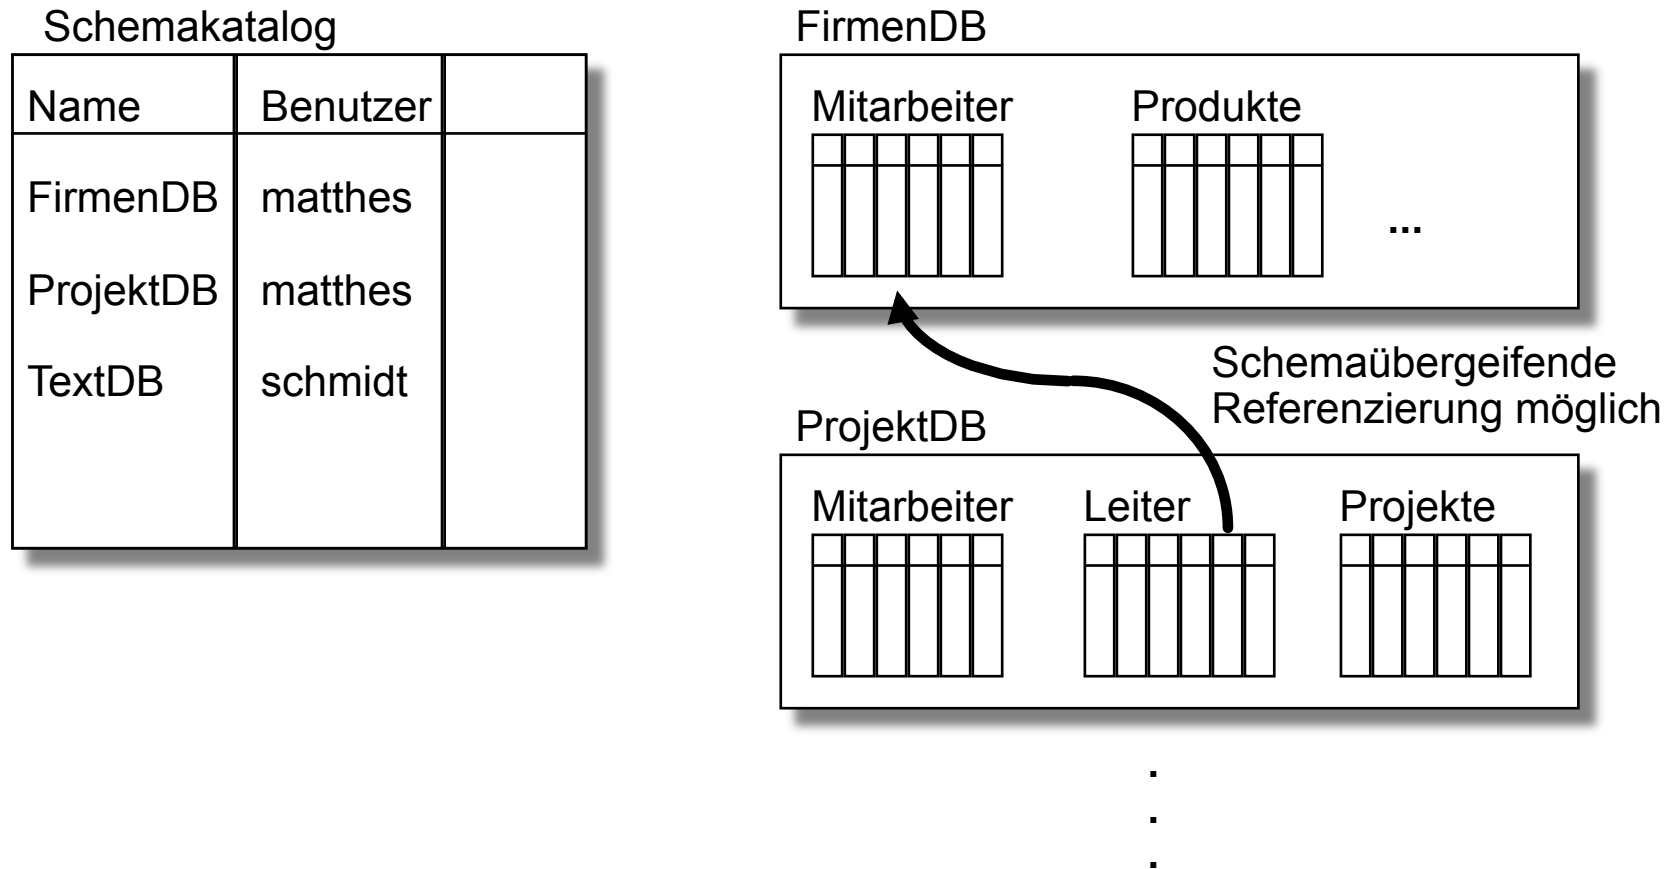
Schemakatalog

| Name | Benutzer | |
|---|---|---|
| FirmenDB | matthes | |
| ProjektDB | matthes | |
| TextDB | schmidt | |

FirmenDB

Mitarbeiter Produkte ...

Schemaübergeifende Referenzierung möglich

ProjektDB

Mitarbeiter Leiter Projekte

.
.
.